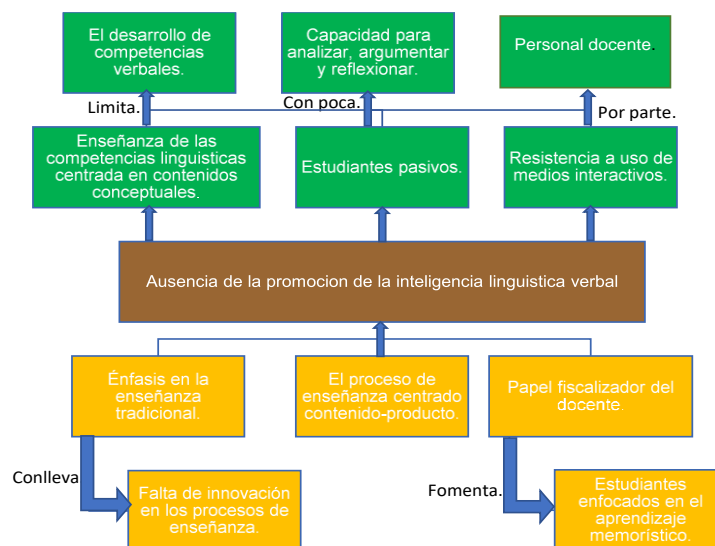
El desarrollo de competencias verbales.

Capacidad para analizar, argumentar y reflexionar.

Personal docente.

Limita.

Con poca.

Por parte.

Enseñanza de las competencias linguisticas centrada en contenidos conceptuales.

Estudiantes pasivos.

Resistencia a uso de medios interactivos.

Ausencia de la promocion de la inteligencia linguistica verbal

Énfasis en la enseñanza tradicional.

El proceso de enseñanza centrado contenido-producto.

Papel fiscalizador del docente.

Conlleva

Falta de innovación en los procesos de enseñanza.

Fomenta.

Estudiantes enfocados en el aprendizaje memorístico.